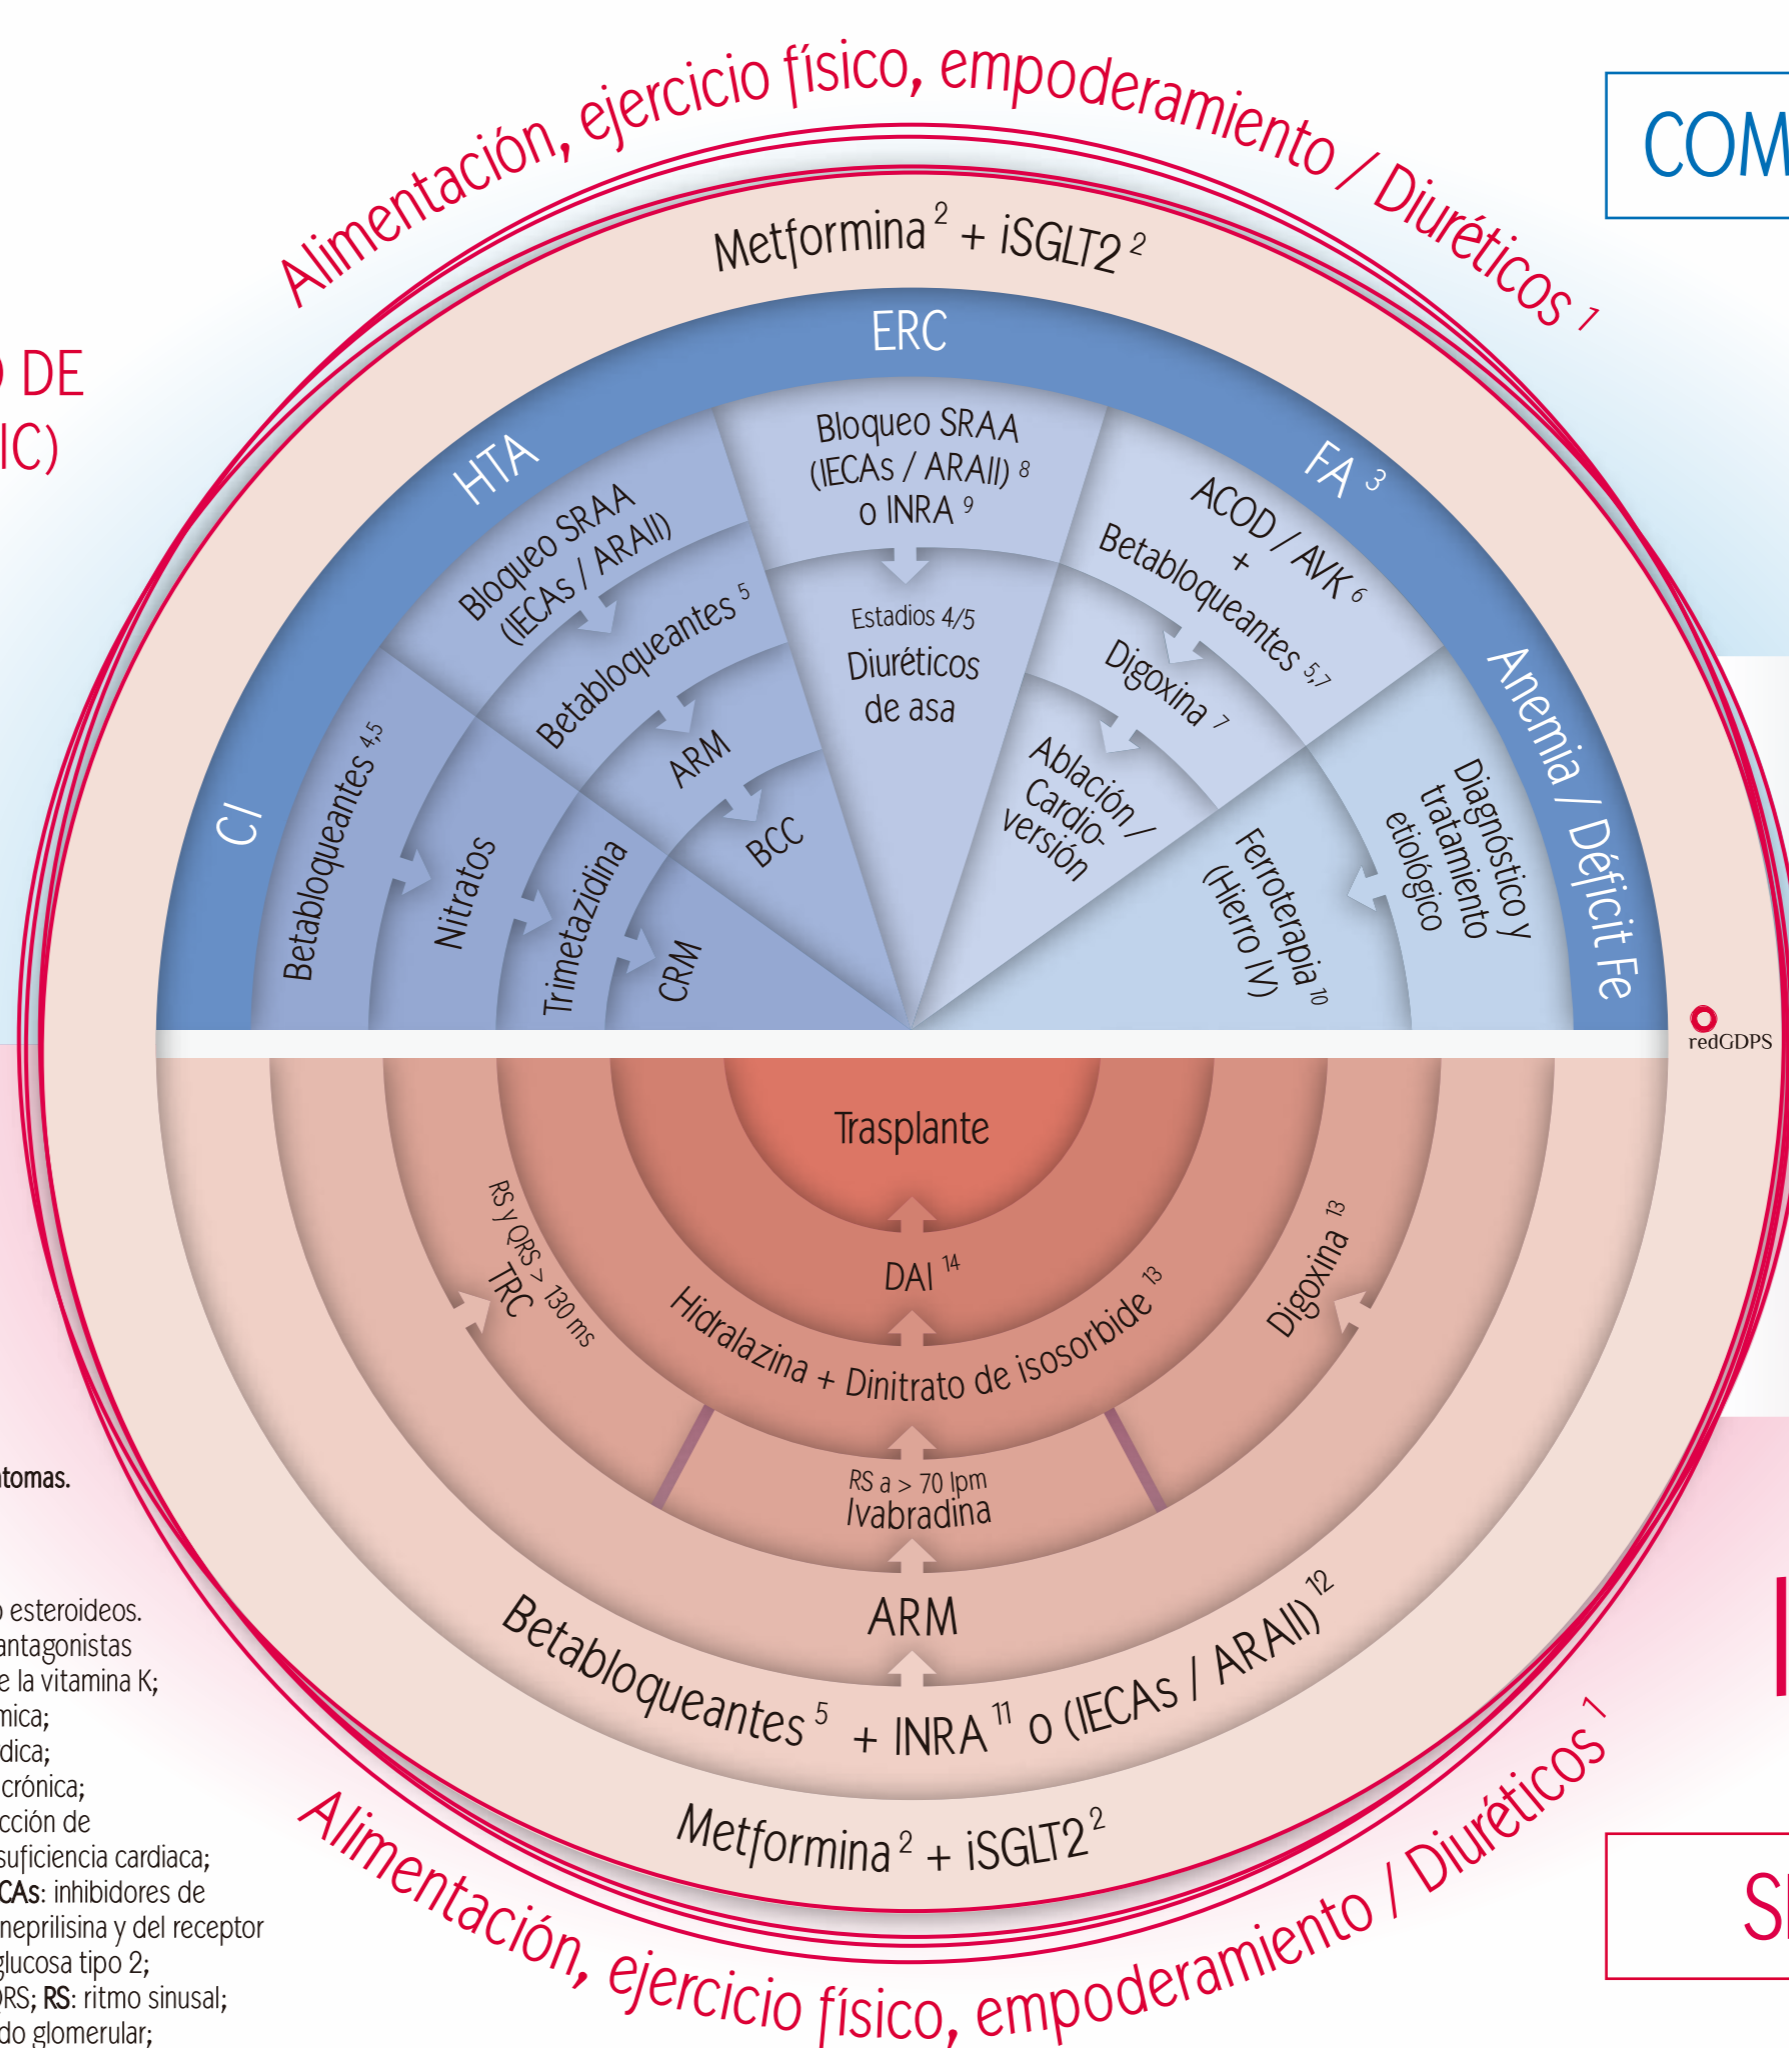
Alimentación, ejercicio físico, empoderamiento / Diuréticos $^1$

COM

) DE
IC)

Metformina $^2$ + iSGLT2 $^2$

ERC

HTA

FA $^3$

Anemia / Déficit Fe

CI

Bloqueo SRAA (IECAs / ARAII)

Betabloqueantes $^5$

ARM

BCC

Bloqueo SRAA (IECAs / ARAII) $^8$ o INRA $^9$

Estadios 4/5 Diuréticos de asa

ACOD / AVK $^6$ + Betabloqueantes $^{5,7}$

Digoxina $^7$

Ablación / Cardioversión

Diagnóstico y tratamiento etiológico

Ferroterapia $^{10}$ (Hierro IV)

Betabloqueantes $^{4,5}$

Nitratos

Trimetazidina

CRM

redGDPS

Trasplante

DAI $^{14}$

RS y QRS > 130 ms TRC

Digoxina $^{13}$

Hidralazina + Dinitrato de isosorbide $^{13}$

RS a > 70 lpm Ivabradina

ARM

Betabloqueantes $^5$ + INRA $^{11}$ o (IECAs / ARAII) $^{12}$

Metformina $^2$ + iSGLT2 $^2$

Alimentación, ejercicio físico, empoderamiento / Diuréticos $^1$

ntomas.

o esteroideos.
antagonistas
e la vitamina K;
mica;
dica;
crónica;
cción de
suficiencia cardiaca;
CAs: inhibidores de
neprilisina y del receptor
glucosa tipo 2;
QRS; RS: ritmo sinusal;
do glomerular;

I

SI